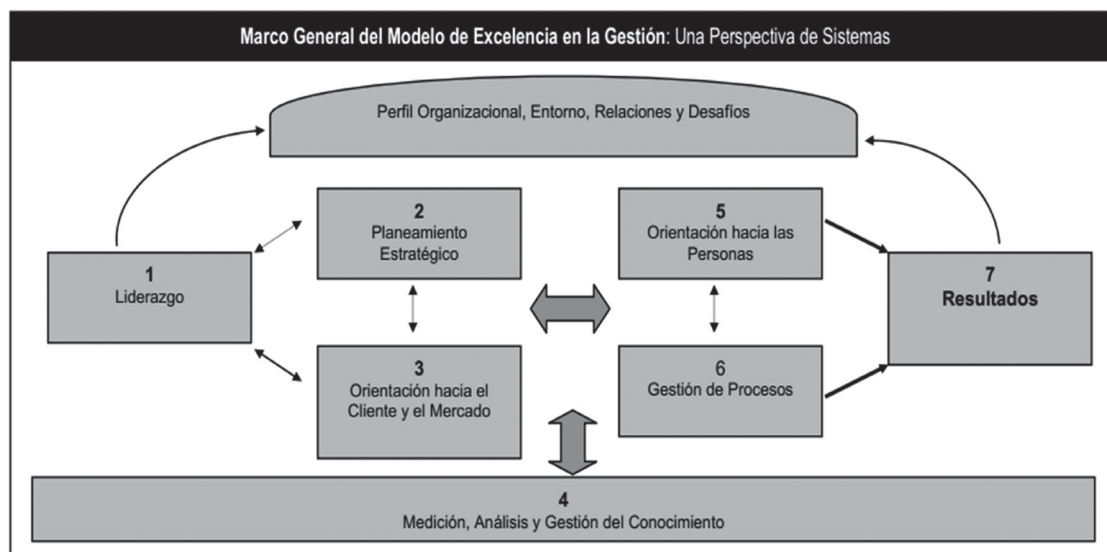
Marco General del Modelo de Excelencia en la Gestión: Una Perspectiva de Sistemas

Perfil Organizacional, Entorno, Relaciones y Desafíos

1
Liderazgo

2
Planeamiento Estratégico

3
Orientación hacia el Cliente y el Mercado

5
Orientación hacia las Personas

6
Gestión de Procesos

7
Resultados

4
Medición, Análisis y Gestión del Conocimiento